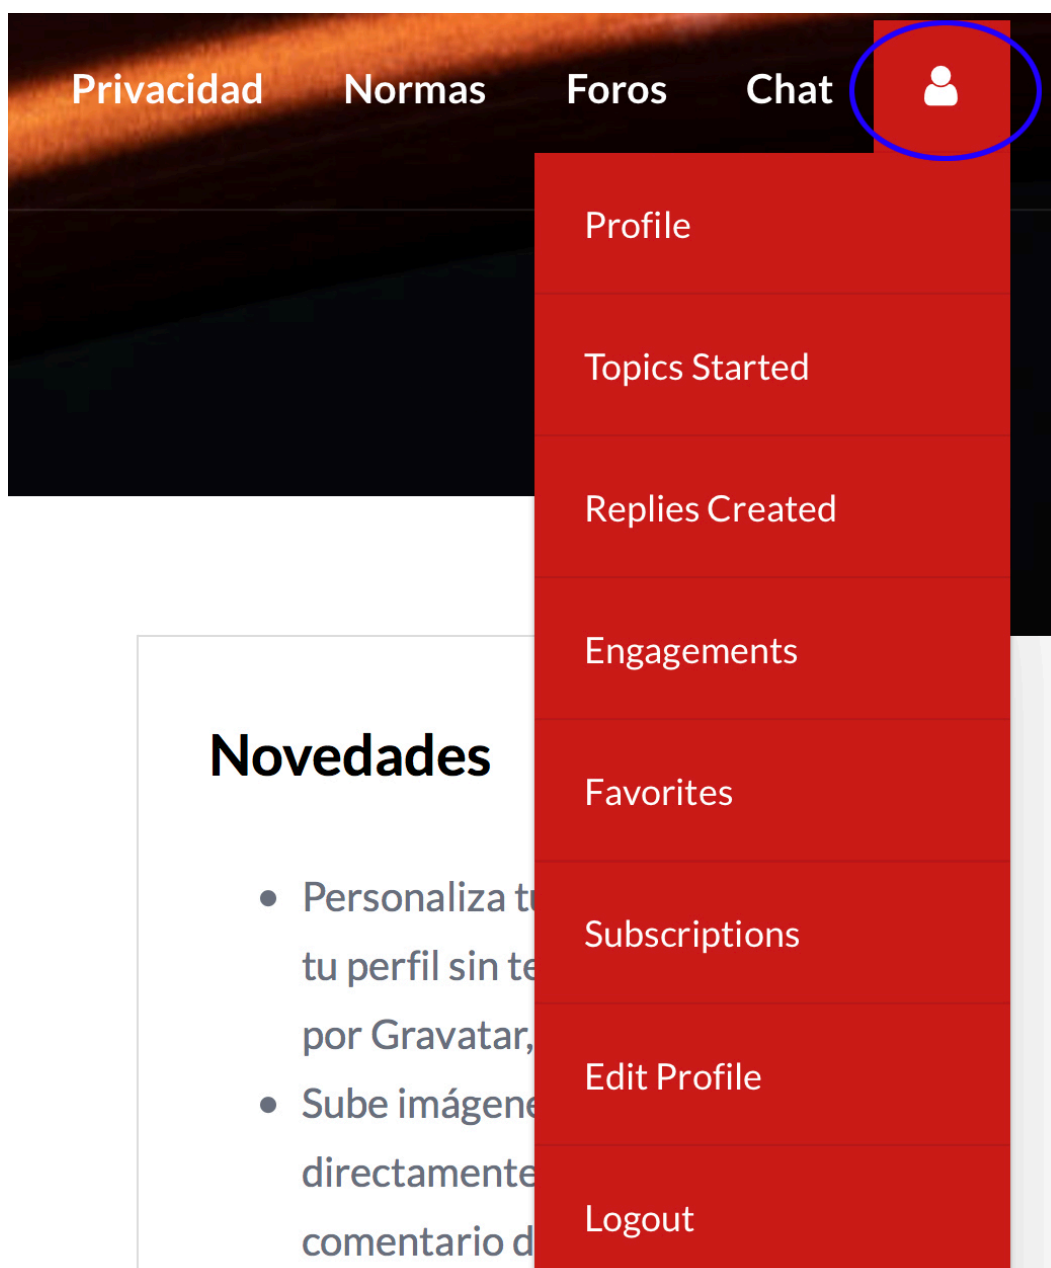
Privacidad Normas Foros Chat

Profile

Topics Started

Replies Created

Engagements

Favorites

Subscriptions

Edit Profile

Logout

Novedades

- Personaliza t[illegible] tu perfil sin te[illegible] por Gravatar,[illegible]
- Sube imágene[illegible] directamente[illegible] comentario d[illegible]